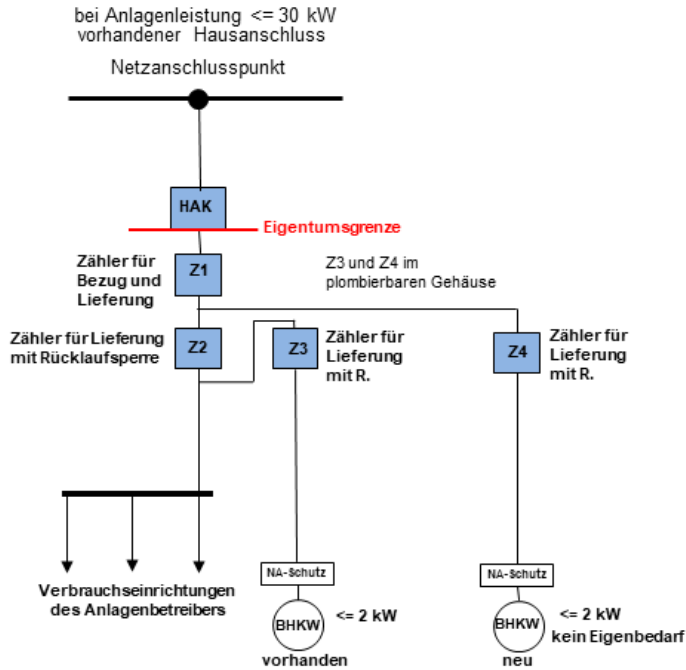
bei Anlagenleistung <= 30 kW
vorhandener Hausanschluss

Netzanschlusspunkt

HAK

Eigentumsgrenze

Zähler für Bezug und Lieferung

Z1

Z3 und Z4 im plombierbaren Gehäuse

Zähler für Lieferung mit Rücklaufsperre

Z2

Z3

Zähler für Lieferung mit R.

Z4

Zähler für Lieferung mit R.

Verbrauchseinrichtungen des Anlagenbetreibers

NA-Schutz

BHKW

<= 2 kW

vorhanden

NA-Schutz

BHKW

<= 2 kW
kein Eigenbedarf

neu